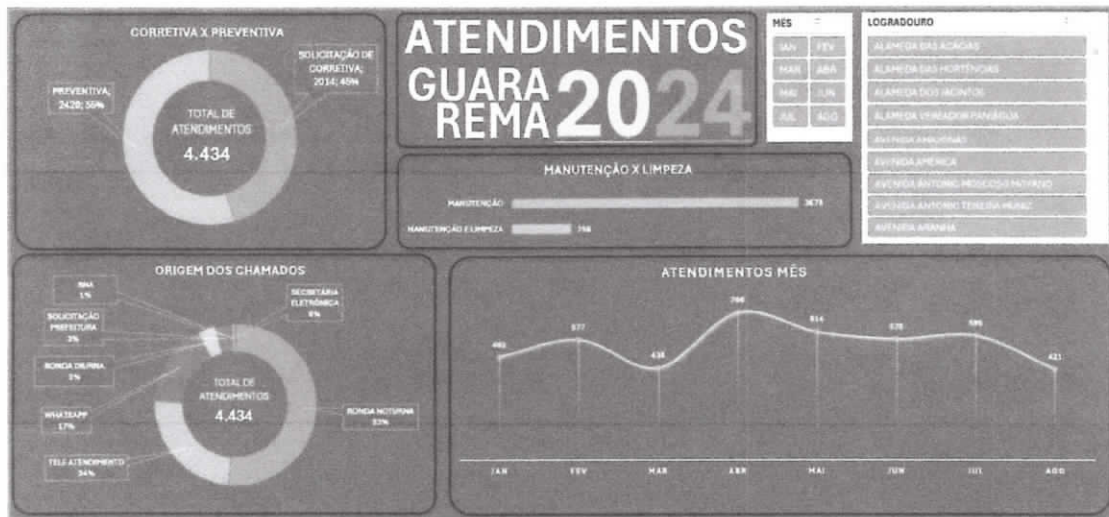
CORRETIVA X PREVENTIVA

PREVENTIVA; 2420; 55%

SOLICITAÇÃO DE CORRETIVA; 2014; 45%

TOTAL DE ATENDIMENTOS
4.434

ATENDIMENTOS
GUARA
REMA
2024

MÊS

| JAN | FEV |
|---|---|
| MAR | ABR |
| MAI | JUN |
| JUL | AGO |

LOGRADOURO

ALAMEDA DAS ACÁCIAS
ALAMEDA DAS HORTÊNCIAS
ALAMEDA DOS JACINTOS
ALAMEDA VEREADOR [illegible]
AVENIDA AMAZONAS
AVENIDA AMÉRICA
AVENIDA ANTONIO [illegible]
AVENIDA ANTONIO TEIXEIRA MUNIZ
AVENIDA ARANHA

MANUTENÇÃO X LIMPEZA

MANUTENÇÃO 3678
MANUTENÇÃO E LIMPEZA 756

ORIGEM DOS CHAMADOS

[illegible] 1%
SOLICITAÇÃO PREFEITURA 2%
RONDA DIURNA 1%
WHATSAPP 17%
TELE ATENDIMENTO 34%
SECRETARIA ELETRÔNICA 6%
RONDA NOTURNA 37%

TOTAL DE ATENDIMENTOS
4.434

ATENDIMENTOS MÊS

| JAN | FEV | MAR | ABR | MAI | JUN | JUL | AGO |
|---|---|---|---|---|---|---|---|
| 495 | 577 | 438 | 788 | 614 | 570 | 595 | 421 |